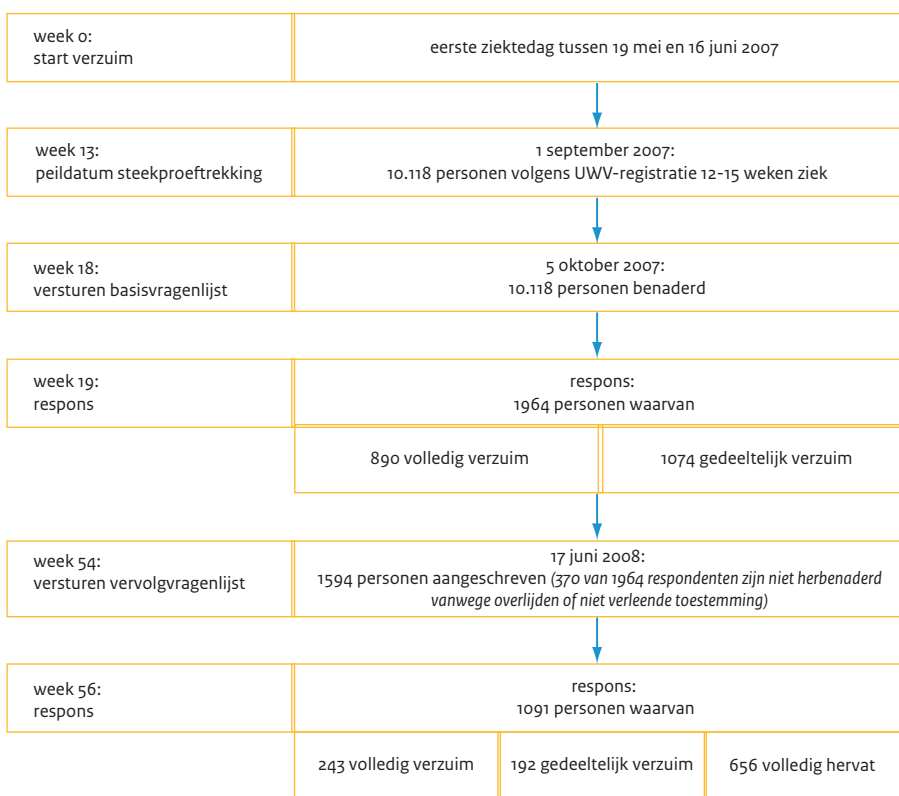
week 0:
start verzuim

eerste ziektedag tussen 19 mei en 16 juni 2007

week 13:
peildatum steekproeftrekking

1 september 2007:
10.118 personen volgens UWV-registratie 12-15 weken ziek

week 18:
versturen basisvragenlijst

5 oktober 2007:
10.118 personen benaderd

week 19:
respons

respons:
1964 personen waarvan

890 volledig verzuim

1074 gedeeltelijk verzuim

week 54:
versturen vervolgvragenlijst

17 juni 2008:
1594 personen aangeschreven *(370 van 1964 respondenten zijn niet herbenaderd vanwege overlijden of niet verleende toestemming)*

week 56:
respons

respons:
1091 personen waarvan

243 volledig verzuim

192 gedeeltelijk verzuim

656 volledig hervat